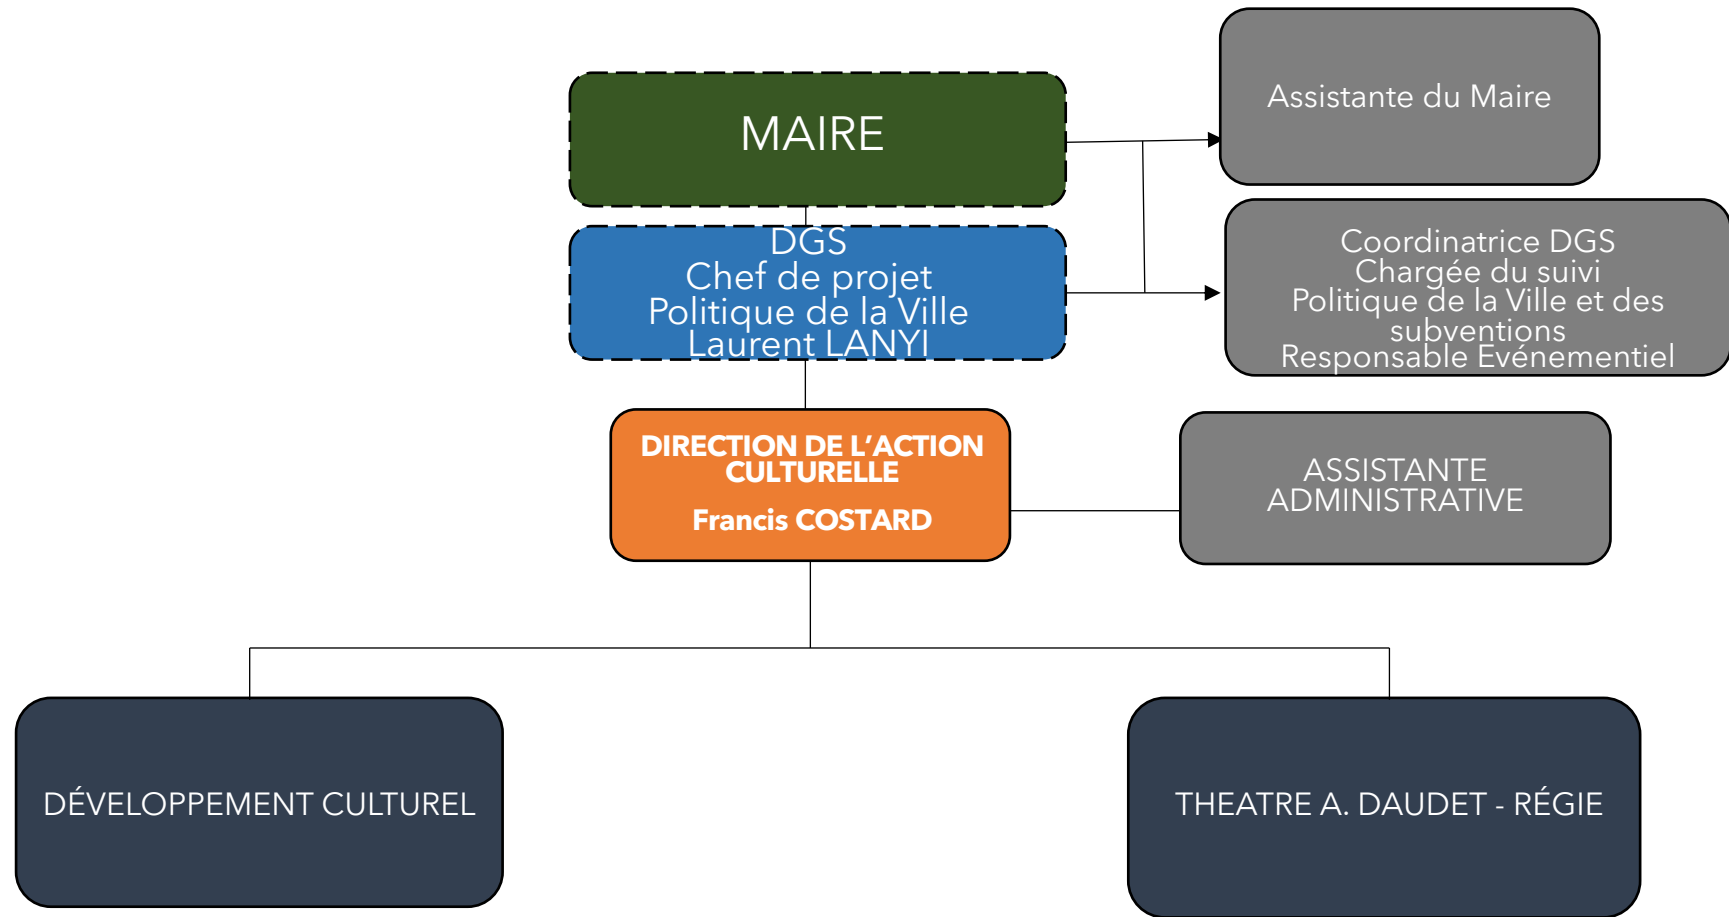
MAIRE

Assistante du Maire

DGS
Chef de projet
Politique de la Ville
Laurent LANYI

Coordinatrice DGS
Chargée du suivi
Politique de la Ville et des subventions
Responsable Evénementiel

DIRECTION DE L'ACTION CULTURELLE

Francis COSTARD

ASSISTANTE ADMINISTRATIVE

DÉVELOPPEMENT CULTUREL

THEATRE A. DAUDET - RÉGIE